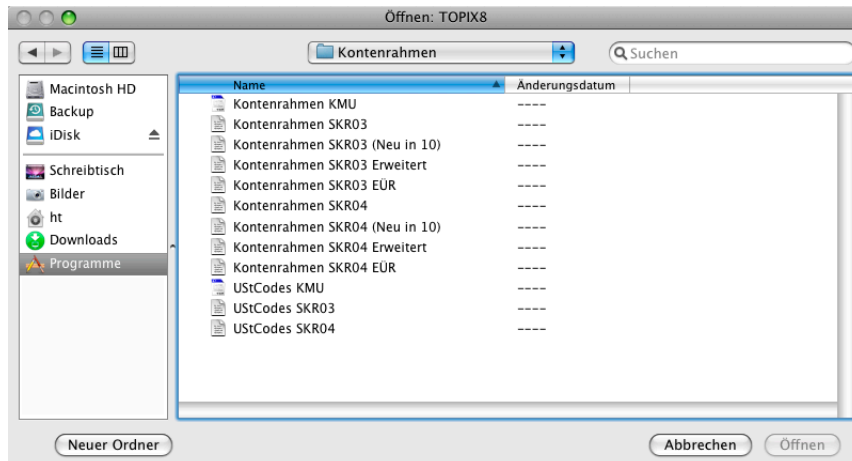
Öffnen: TOPIX8

Kontenrahmen

Suchen

Macintosh HD
Backup
iDisk
Schreibtisch
Bilder
ht
Downloads
Programme

| Name | Änderungsdatum |
|---|---|
| Kontenrahmen KMU | ---- |
| Kontenrahmen SKR03 | ---- |
| Kontenrahmen SKR03 (Neu in 10) | ---- |
| Kontenrahmen SKR03 Erweitert | ---- |
| Kontenrahmen SKR03 EÜR | ---- |
| Kontenrahmen SKR04 | ---- |
| Kontenrahmen SKR04 (Neu in 10) | ---- |
| Kontenrahmen SKR04 Erweitert | ---- |
| Kontenrahmen SKR04 EÜR | ---- |
| UStCodes KMU | ---- |
| UStCodes SKR03 | ---- |
| UStCodes SKR04 | ---- |

Neuer Ordner

Abbrechen

Öffnen